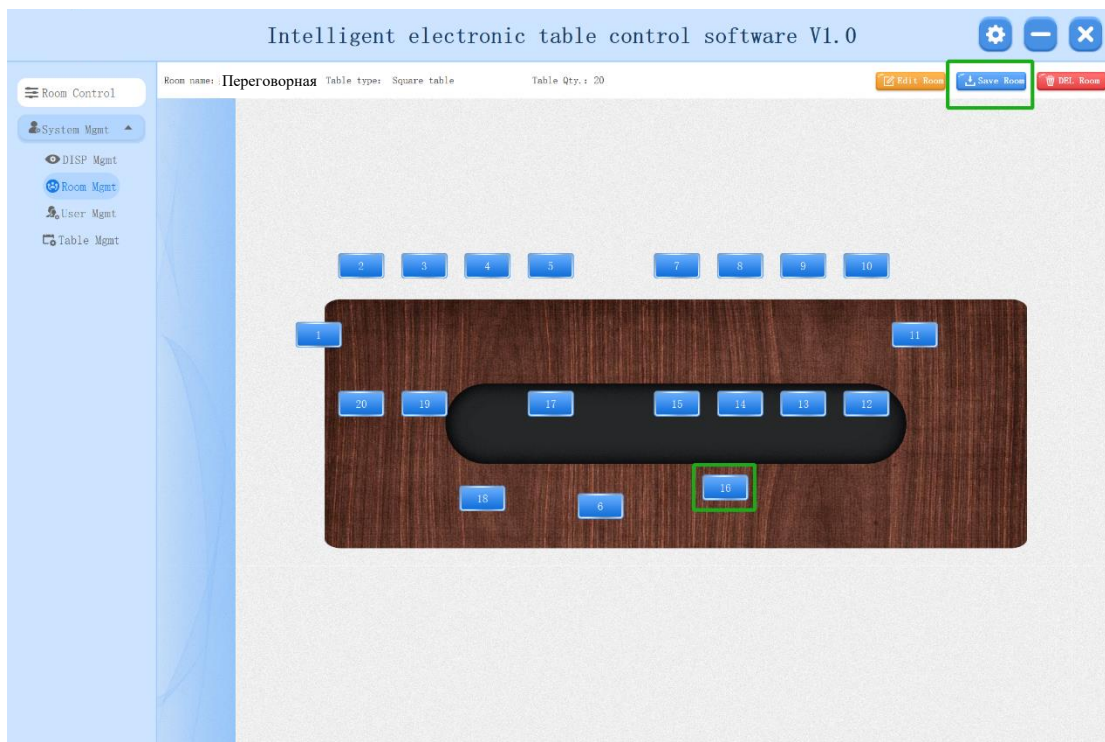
Intelligent electronic table control software V1.0

Room Control

System Mgmt

DISP Mgmt

Room Mgmt

User Mgmt

Table Mgmt

Room name: Переговорная Table type: Square table Table Qty.: 20

Edit Room

Save Room

DEL Room

2 3 4 5 7 8 9 10

1 11

20 19 17 15 14 13 12

16

18 6